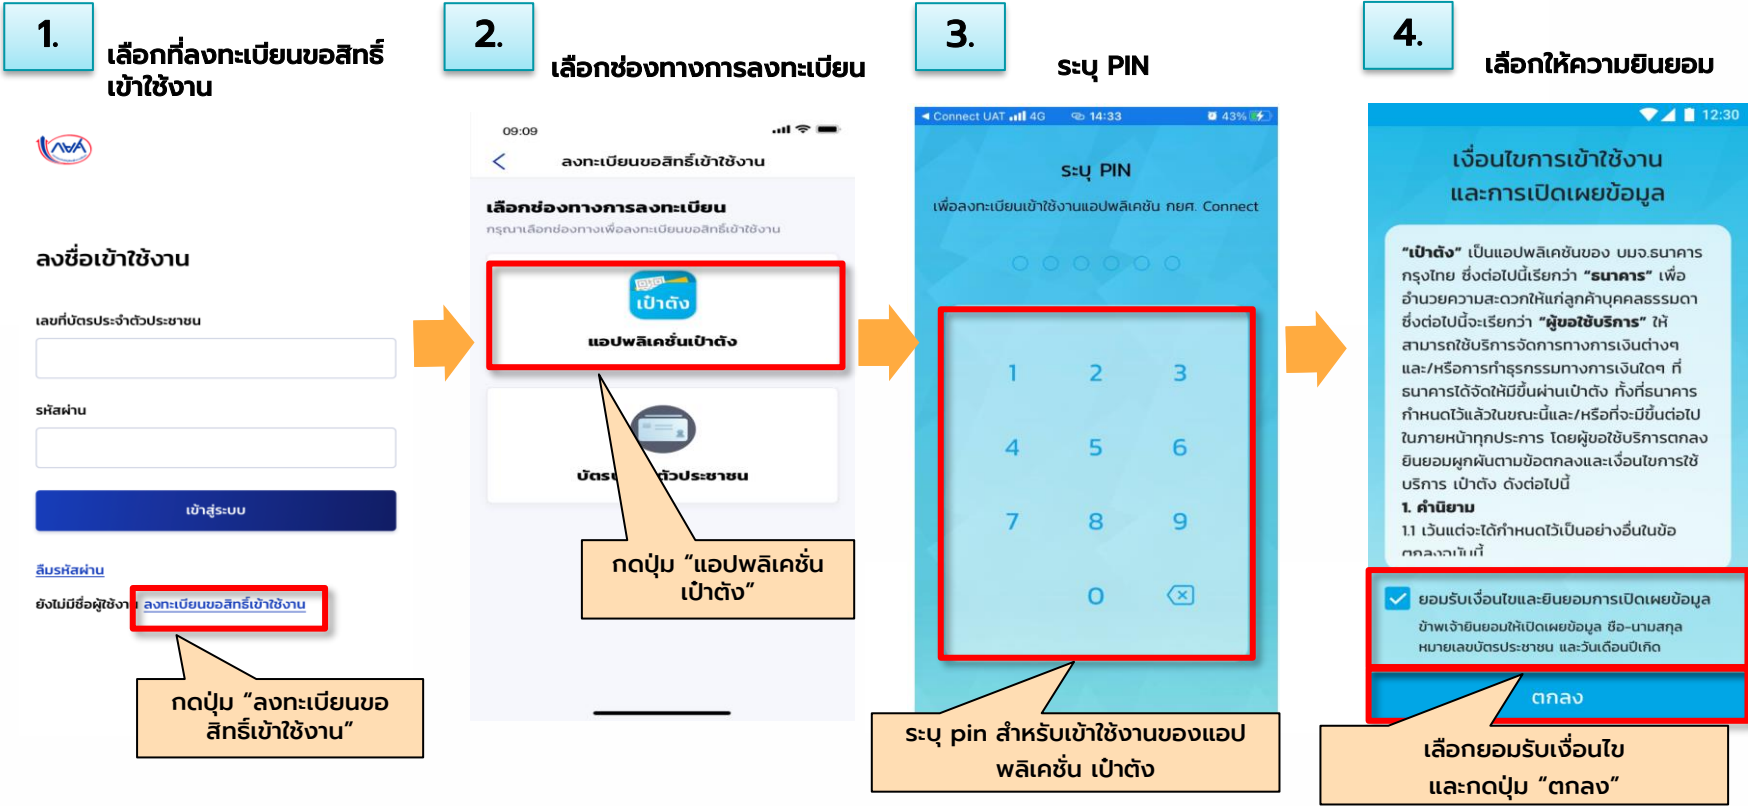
1.
เลือกที่ลงทะเบียนขอสิทธิ์เข้าใช้งาน

กยศ

ลงชื่อเข้าใช้งาน

เลขที่บัตรประจำตัวประชาชน

รหัสผ่าน

เข้าสู่ระบบ

ลืมรหัสผ่าน

ยังไม่มีชื่อผู้ใช้งาน ลงทะเบียนขอสิทธิ์เข้าใช้งาน

กดปุ่ม "ลงทะเบียนขอสิทธิ์เข้าใช้งาน"

2.
เลือกช่องทางการลงทะเบียน

09:09

ลงทะเบียนขอสิทธิ์เข้าใช้งาน

เลือกช่องทางการลงทะเบียน
กรุณาเลือกช่องทางเพื่อลงทะเบียนขอสิทธิ์เข้าใช้งาน

เป๋าตัง
แอปพลิเคชั่นเป๋าตัง

บัตรป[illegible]ตัวประชาชน

กดปุ่ม "แอปพลิเคชั่นเป๋าตัง"

3.
ระบุ PIN

Connect UAT 4G 14:33 43%

ระบุ PIN
เพื่อลงทะเบียนเข้าใช้งานแอปพลิเคชัน กยศ. Connect

1 2 3
4 5 6
7 8 9
0

ระบุ pin สำหรับเข้าใช้งานของแอปพลิเคชั่น เป๋าตัง

4.
เลือกให้ความยินยอม

12:30

เงื่อนไขการเข้าใช้งาน
และการเปิดเผยข้อมูล

"เป๋าตัง" เป็นแอปพลิเคชันของ บมจ.ธนาคารกรุงไทย ซึ่งต่อไปนี้เรียกว่า "ธนาคาร" เพื่ออำนวยความสะดวกให้แก่ลูกค้าบุคคลธรรมดา ซึ่งต่อไปนี้จะเรียกว่า "ผู้ขอใช้บริการ" ให้สามารถใช้บริการจัดการทางการเงินต่างๆ และ/หรือการทำธุรกรรมทางการเงินใดๆ ที่ธนาคารได้จัดให้มีขึ้นผ่านเป๋าตัง ทั้งที่ธนาคารกำหนดไว้แล้วในขณะนี้และ/หรือที่จะมีขึ้นต่อไปในภายหน้าทุกประการ โดยผู้ขอใช้บริการตกลงยินยอมผูกพันตามข้อตกลงและเงื่อนไขการใช้บริการ เป๋าตัง ดังต่อไปนี้
1. คำนิยาม
1.1 เว้นแต่จะได้กำหนดไว้เป็นอย่างอื่นในข้อ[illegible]

ยอมรับเงื่อนไขและยินยอมการเปิดเผยข้อมูล
ข้าพเจ้ายินยอมให้เปิดเผยข้อมูล ชื่อ-นามสกุล หมายเลขบัตรประชาชน และวันเดือนปีเกิด

ตกลง

เลือกยอมรับเงื่อนไข และกดปุ่ม "ตกลง"